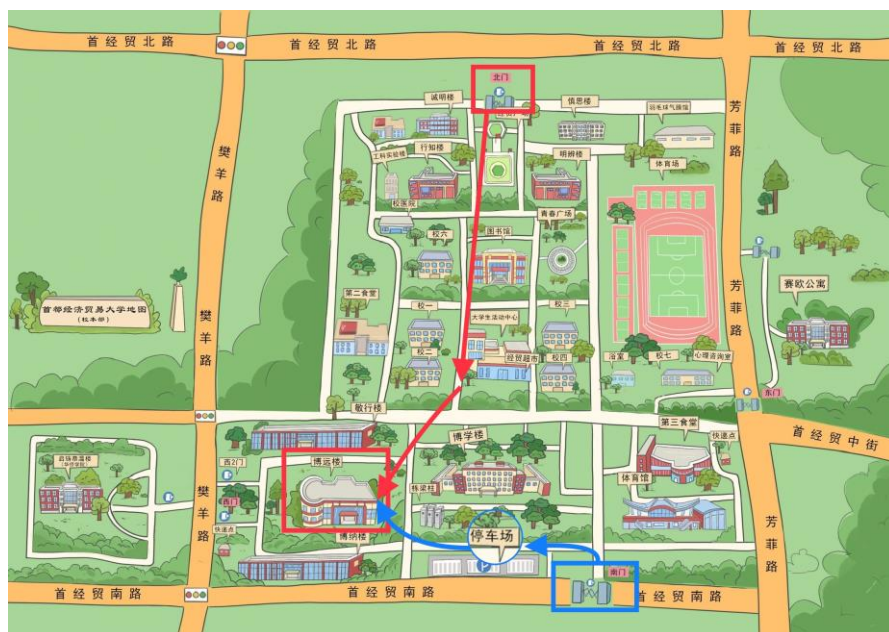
首经贸北路
首经贸北路
首经贸北路
首经贸北路
北门
诚明楼
信思楼
羽毛球气膜馆
芳菲路
工科实验楼
行知楼
明德楼
体育场
樊羊路
校医院
青春广场
校六
图书馆
芳菲路
首都经济贸易大学地图（校本部）
第二食堂
校一
校三
赛欧公寓
樊羊路
大学生活动中心
校二
经贸超市
校四
浴室
校七
心理咨询室
东门
敬行楼
首经贸中街
博学楼
第三食堂
快递点
西门
博远楼
体育馆
樊羊路
西门
林梁楼
芳菲路
快递点
停车场
博纳楼
南门
首经贸南路
首经贸南路
首经贸南路